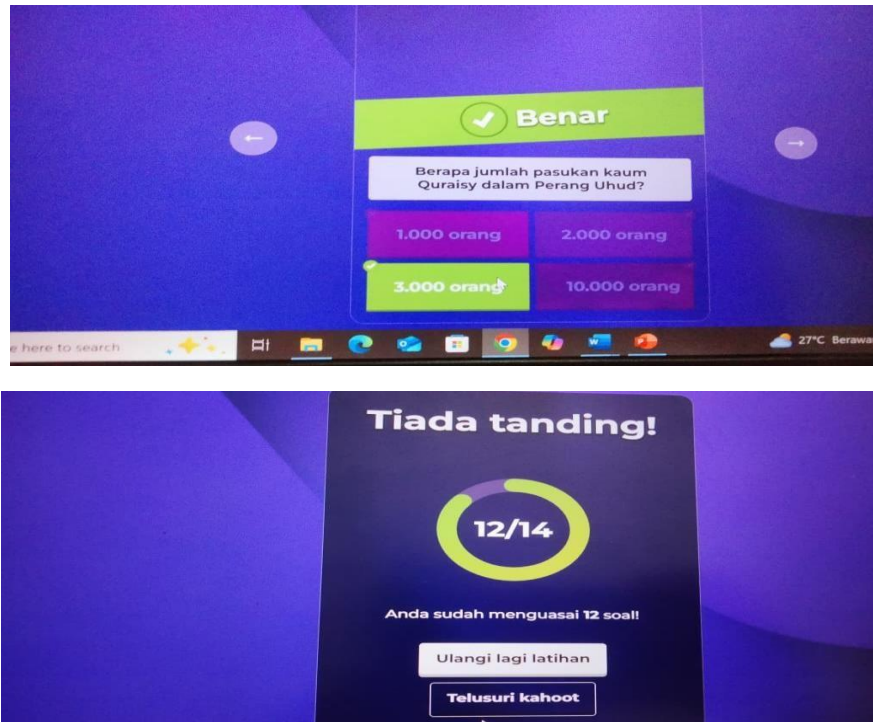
Benar

Berapa jumlah pasukan kaum Quraisy dalam Perang Uhud?

1.000 orang

2.000 orang

3.000 orang

10.000 orang

e here to search

27°C Berawa

Tiada tanding!

12/14

Anda sudah menguasai 12 soal!

Ulangi lagi latihan

Telusuri kahoot